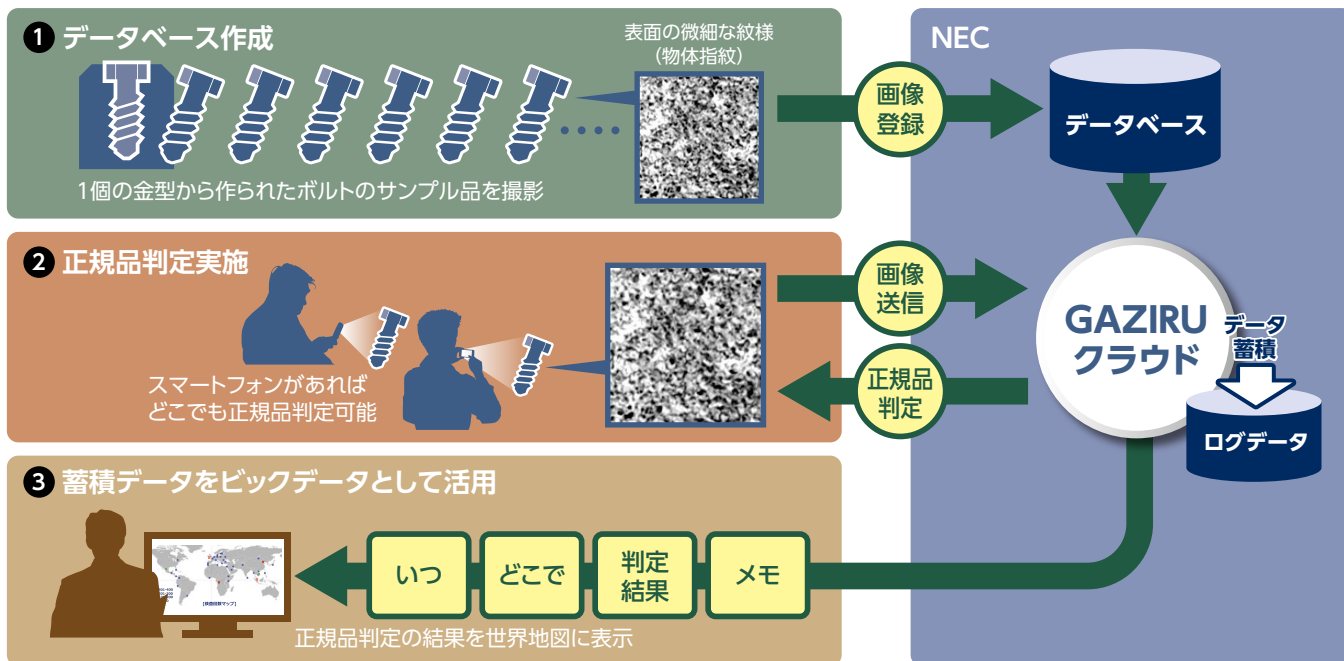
❶ データベース作成

表面の微細な紋様
(物体指紋)

1個の金型から作られたボルトのサンプル品を撮影

画像登録

NEC

データベース

❷ 正規品判定実施

スマートフォンがあれば
どこでも正規品判定可能

画像送信

正規品判定

GAZIRU
クラウド

データ蓄積

ログデータ

❸ 蓄積データをビッグデータとして活用

いつ

どこで

判定結果

メモ

正規品判定の結果を世界地図に表示